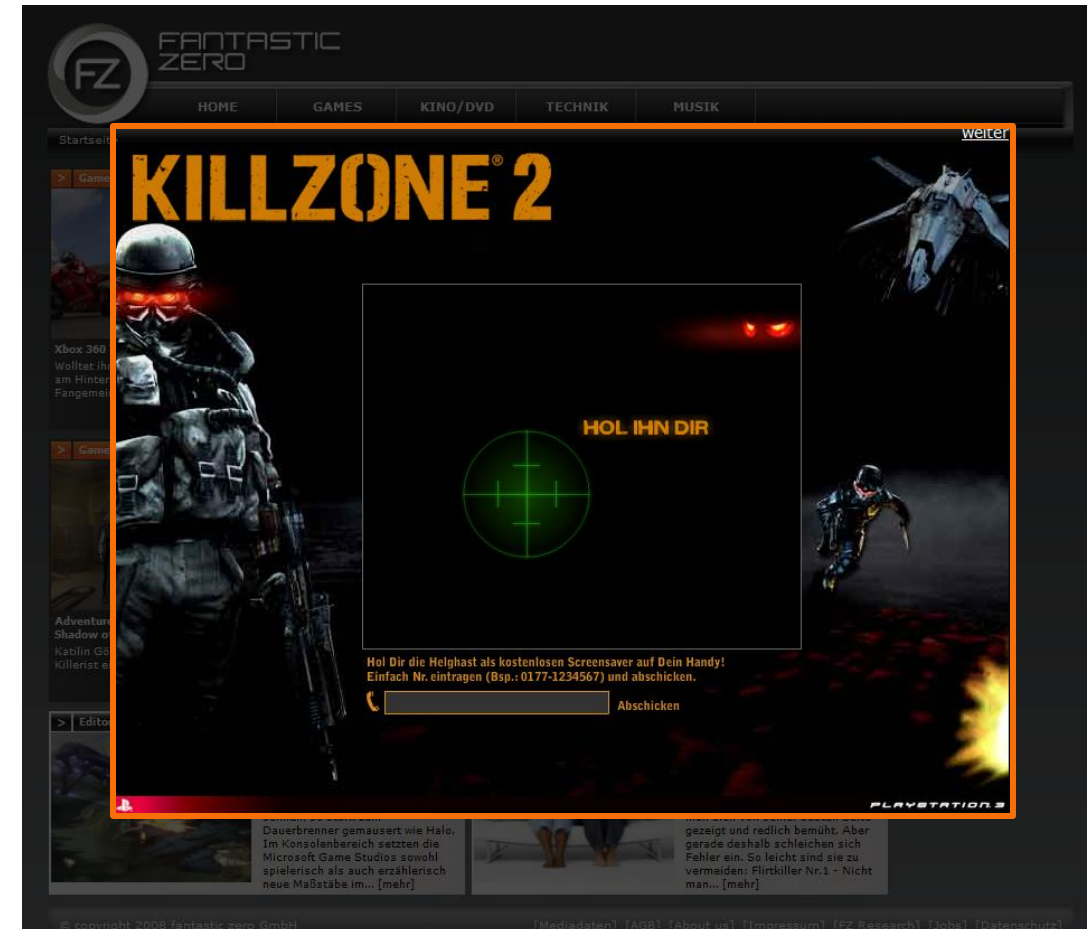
FZ FANTASTIC ZERO

HOME GAMES KINO/DVD TECHNIK MUSIK

Startseit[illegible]

weiter

> Game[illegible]

Xbox 360 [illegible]
Wolltet ihr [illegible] am Hinter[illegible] Fangemei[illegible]

> Game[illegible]

Adventure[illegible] Shadow o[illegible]
Katilin Gö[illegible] Killerist e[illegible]

> Edito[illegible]

KILLZONE® 2

HOL IHN DIR

Hol Dir die Helghast als kostenlosen Screensaver auf Dein Handy!
Einfach Nr. eintragen (Bsp.: 0177-1234567) und abschicken.

Abschicken

PLAYSTATION 3

Dauerbrenner gemausert wie Halo. Im Konsolenbereich setzten die Microsoft Game Studios sowohl spielerisch als auch erzählerisch neue Maßstäbe im... [mehr]

gezeigt und redlich bemüht. Aber gerade deshalb schleichen sich Fehler ein. So leicht sind sie zu vermeiden: Flirtkiller Nr.1 - Nicht man... [mehr]

© copyright 2008 fantastic zero GmbH

[Mediadaten] [AGB] [About us] [Impressum] [FZ Research] [Jobs] [Datenschutz]